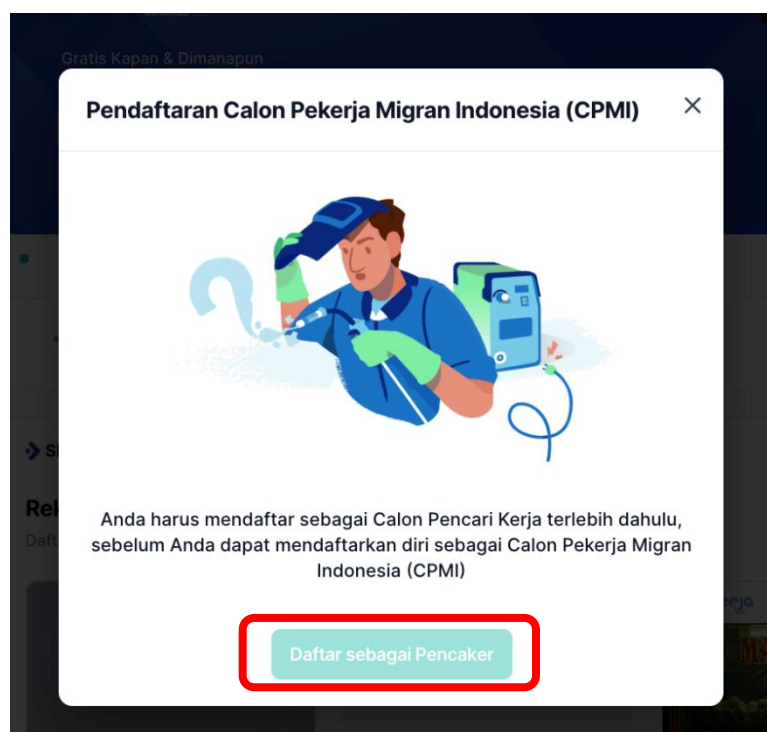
Gratis Kapan & Dimanapun

Pendaftaran Calon Pekerja Migran Indonesia (CPMI)

×

Anda harus mendaftar sebagai Calon Pencari Kerja terlebih dahulu, sebelum Anda dapat mendaftarkan diri sebagai Calon Pekerja Migran Indonesia (CPMI)

Daftar sebagai Pencaker